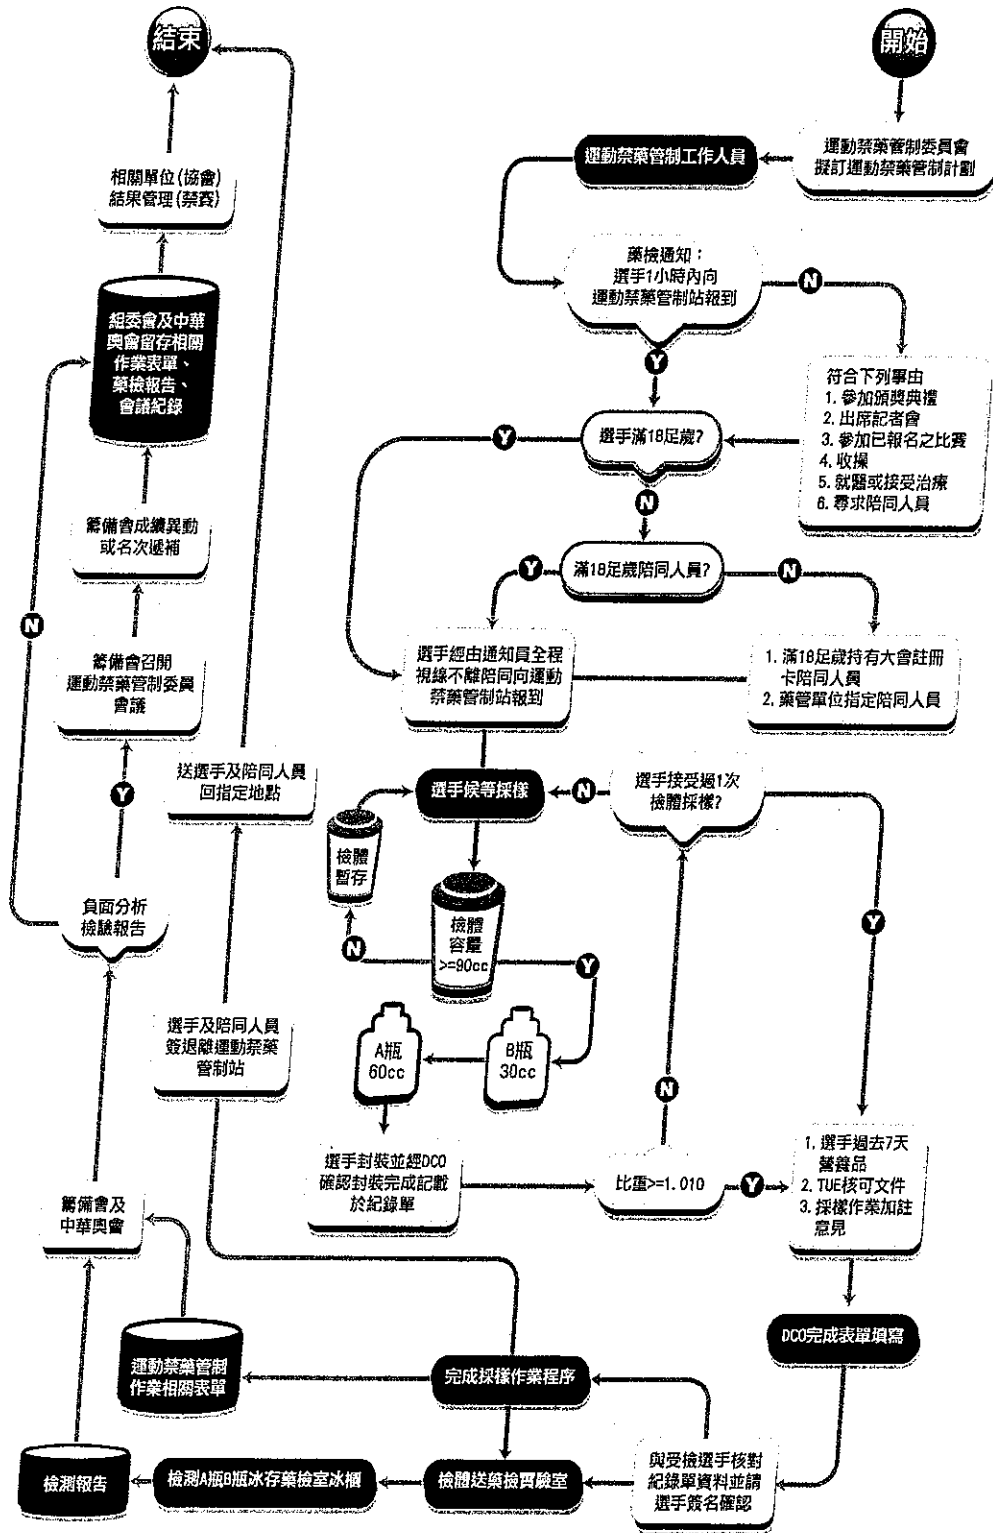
開始

運動禁藥管制委員會擬訂運動禁藥管制計劃

運動禁藥管制工作人員

藥檢通知：選手1小時內向運動禁藥管制站報到

N

Y

符合下列事由
1. 參加頒獎典禮
2. 出席記者會
3. 參加已報名之比賽
4. 收操
5. 就醫或接受治療
6. 尋求陪同人員

選手滿18足歲?

Y

N

滿18足歲陪同人員?

Y

N

選手經由通知員全程視線不離陪同向運動禁藥管制站報到

1. 滿18足歲持有大會註冊卡陪同人員
2. 藥管單位指定陪同人員

選手候等採樣

N

選手接受過1次檢體採樣?

檢體暫存

檢體容量>=90cc

N

Y

Y

A瓶 60cc

B瓶 30cc

N

選手封裝並經DCO確認封裝完成記載於紀錄單

比重>=1.010

Y

1. 選手過去7天營養品
2. TUE核可文件
3. 採樣作業加註意見

DCO完成表單填寫

完成採樣作業程序

運動禁藥管制作業相關表單

與受檢選手核對紀錄單資料並請選手簽名確認

檢體送藥檢實驗室

檢測A瓶B瓶冰存藥檢室冰櫃

檢測報告

籌備會及中華奧會

負面分析檢驗報告

Y

籌備會召開運動禁藥管制委員會議

N

籌備會成績異動或名次遞補

組委會及中華奧會留存相關作業表單、藥檢報告、會議紀錄

相關單位(協會)結果管理(禁賽)

結束

送選手及陪同人員回指定地點

選手及陪同人員簽退離運動禁藥管制站